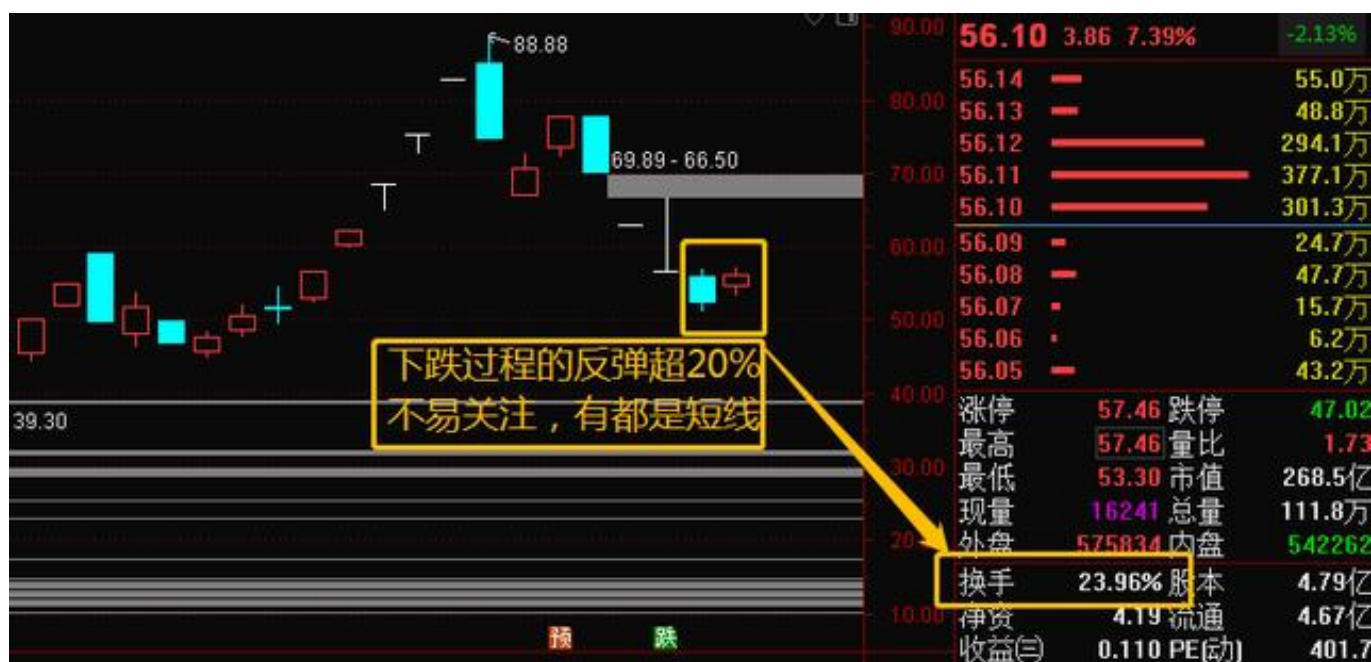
88.88

69.89 - 66.50

39.30

下跌过程的反弹超20%
不易关注，有都是短线

预 跌

90.00
80.00
70.00
60.00
50.00
40.00
30.00
20
10.00

56.10 3.86 7.39% -2.13%

| 56.14 | 55.0万 |
|---|---|
| 56.13 | 48.8万 |
| 56.12 | 294.1万 |
| 56.11 | 377.1万 |
| 56.10 | 301.3万 |
| 56.09 | 24.7万 |
| 56.08 | 47.7万 |
| 56.07 | 15.7万 |
| 56.06 | 6.2万 |
| 56.05 | 43.2万 |

| 涨停 | 57.46 | 跌停 | 47.02 |
|---|---|---|---|
| 最高 | 57.46 | 量比 | 1.73 |
| 最低 | 53.30 | 市值 | 268.5亿 |
| 现量 | 16241 | 总量 | 111.8万 |
| 外盘 | 575834 | 内盘 | 542262 |
| 换手 | 23.96% | 股本 | 4.79亿 |
| 净资 | 4.19 | 流通 | 4.67亿 |
| 收益(三) | 0.110 | PE(动) | 401.7 |